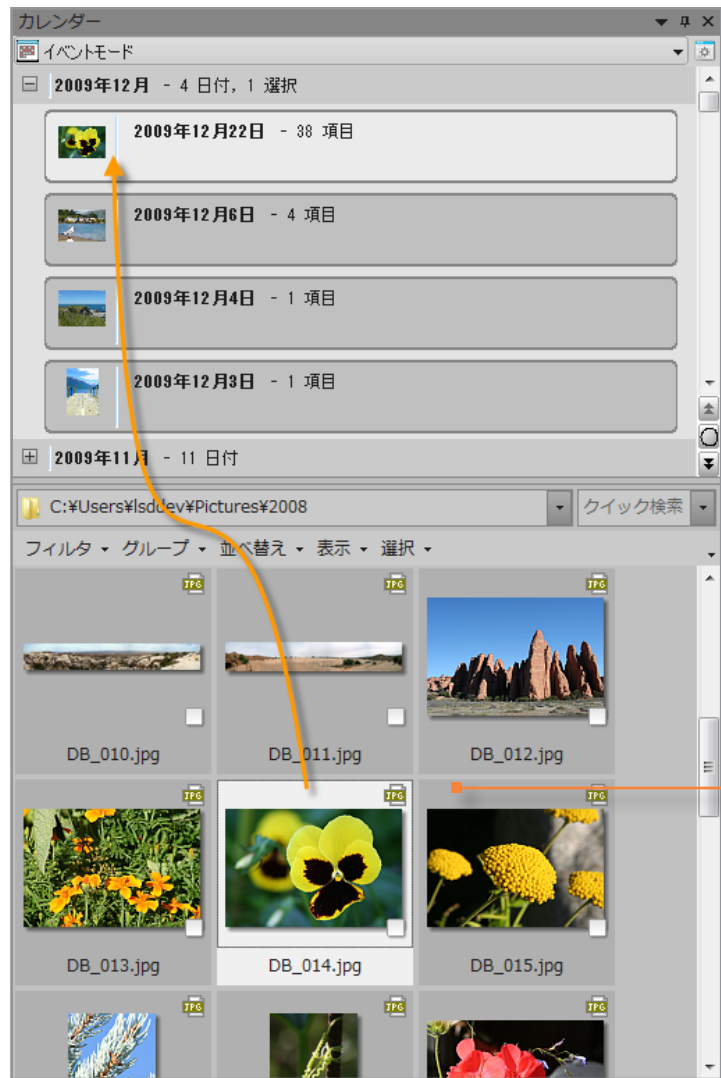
カレンダー

イベントモード

2009年12月 - 4 日付, 1 選択

2009年12月22日 - 38 項目

2009年12月6日 - 4 項目

2009年12月4日 - 1 項目

2009年12月3日 - 1 項目

2009年11月 - 11 日付

C:¥Users¥lsddev¥Pictures¥2008

クイック検索

フィルタ グループ 並べ替え 表示 選択

JPG JPG JPG

DB_010.jpg DB_011.jpg DB_012.jpg

JPG JPG JPG

DB_013.jpg DB_014.jpg DB_015.jpg

JPG JPG JPG